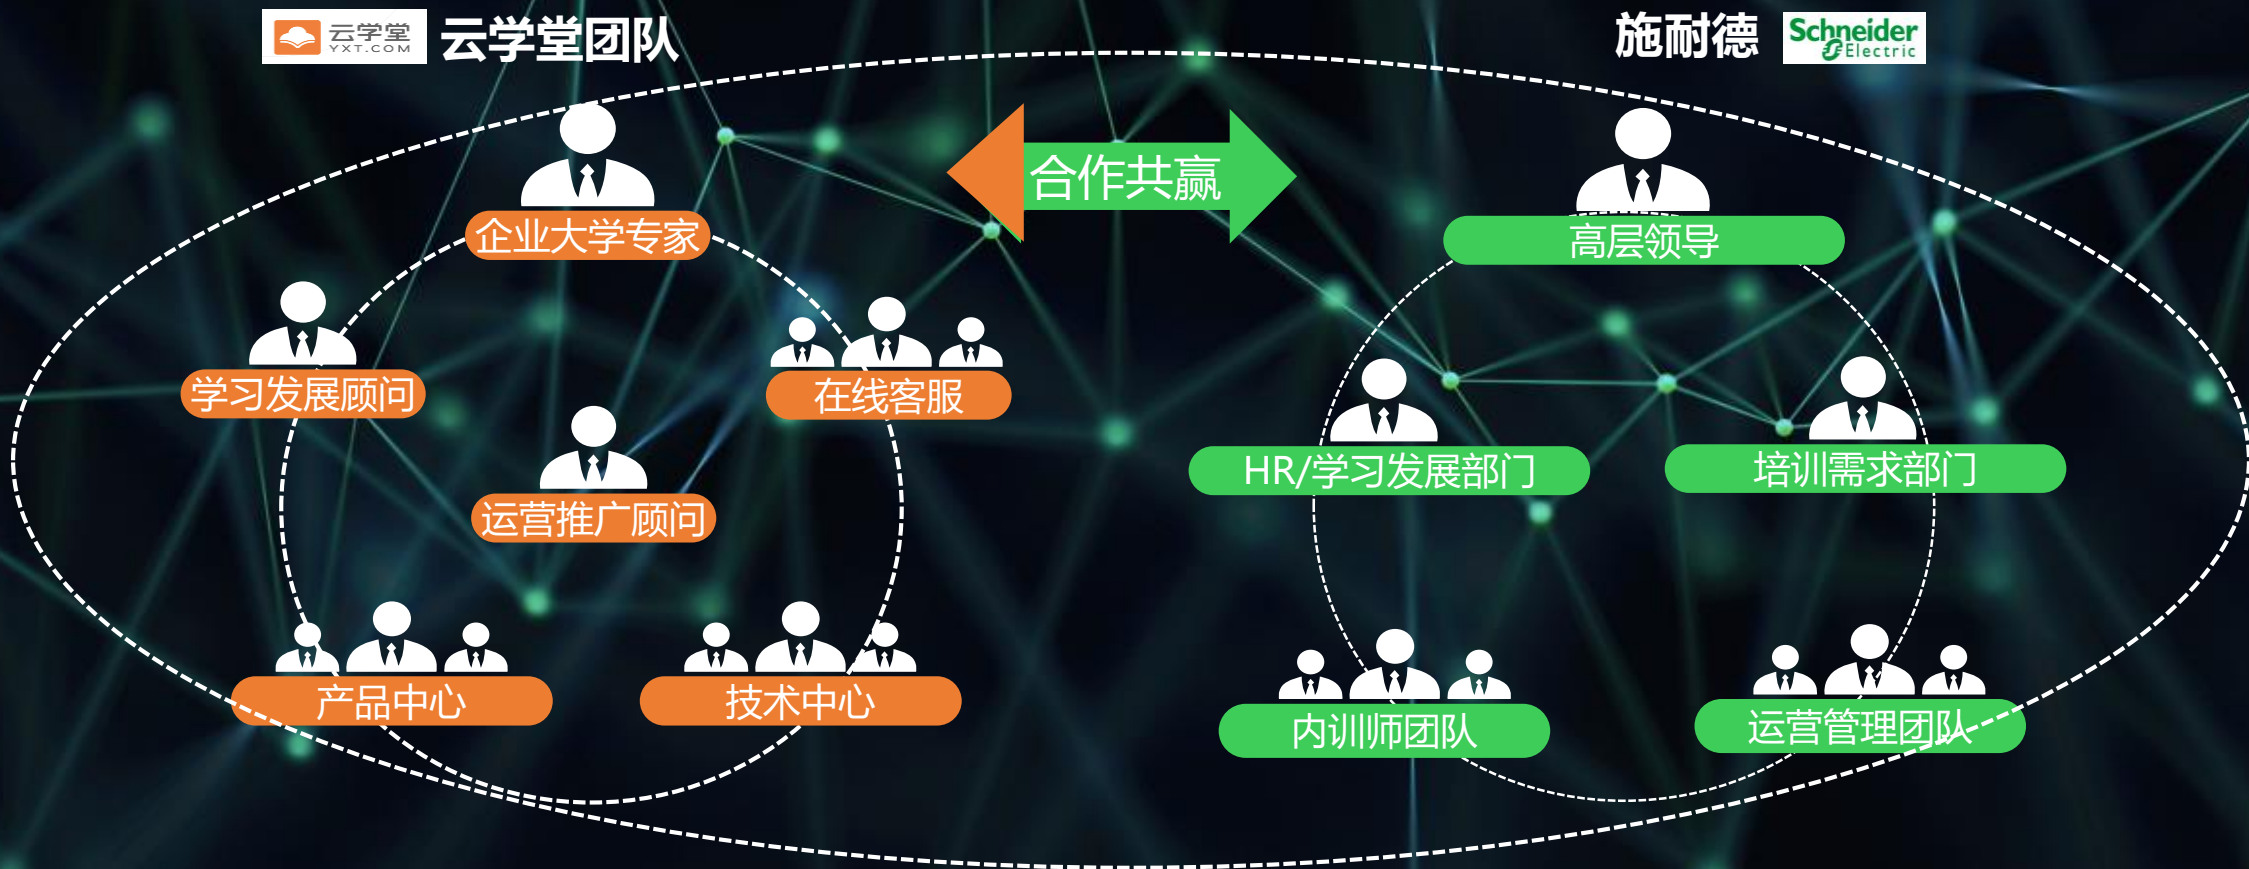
云学堂 YXT.COM 云学堂团队

施耐德 Schneider Electric

合作共赢

企业大学专家

学习发展顾问

在线客服

运营推广顾问

产品中心

技术中心

高层领导

HR/学习发展部门

培训需求部门

内训师团队

运营管理团队